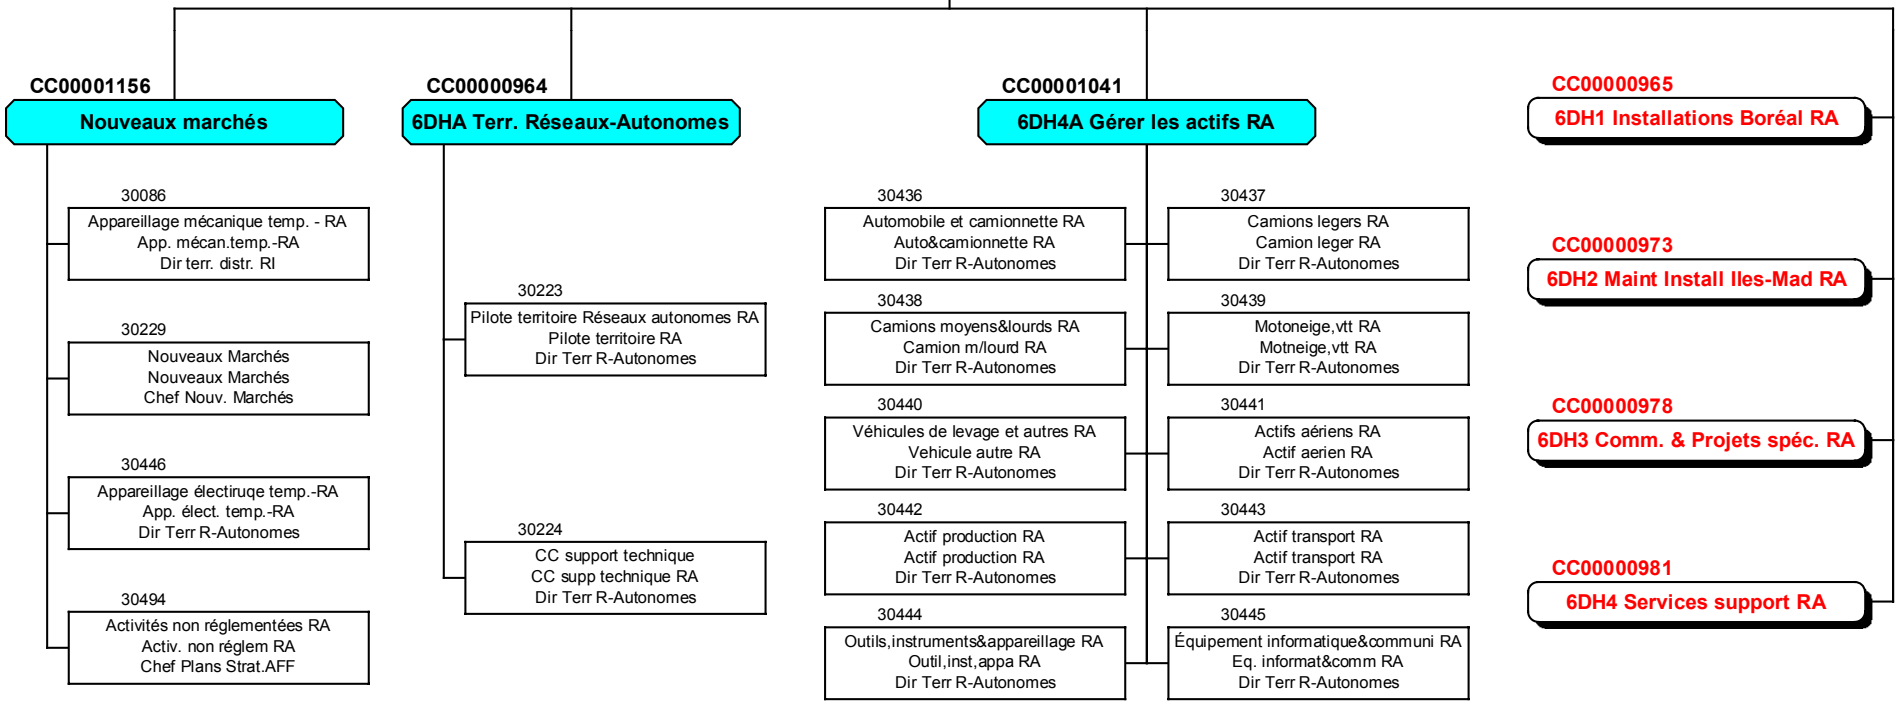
CC00001156
Nouveaux marchés

30086
Appareillage mécanique temp. - RA
App. mécan.temp.-RA
Dir terr. distr. RI

30229
Nouveaux Marchés
Nouveaux Marchés
Chef Nouv. Marchés

30446
Appareillage électiruqe temp.-RA
App. élect. temp.-RA
Dir Terr R-Autonomes

30494
Activités non réglementées RA
Activ. non réglem RA
Chef Plans Strat.AFF

CC00000964
6DHA Terr. Réseaux-Autonomes

30223
Pilote territoire Réseaux autonomes RA
Pilote territoire RA
Dir Terr R-Autonomes

30224
CC support technique
CC supp technique RA
Dir Terr R-Autonomes

CC00001041
6DH4A Gérer les actifs RA

30436
Automobile et camionnette RA
Auto&camionnette RA
Dir Terr R-Autonomes

30437
Camions legers RA
Camion leger RA
Dir Terr R-Autonomes

30438
Camions moyens&lourds RA
Camion m/lourd RA
Dir Terr R-Autonomes

30439
Motoneige,vtt RA
Motneige,vtt RA
Dir Terr R-Autonomes

30440
Véhicules de levage et autres RA
Vehicule autre RA
Dir Terr R-Autonomes

30441
Actifs aériens RA
Actif aerien RA
Dir Terr R-Autonomes

30442
Actif production RA
Actif production RA
Dir Terr R-Autonomes

30443
Actif transport RA
Actif transport RA
Dir Terr R-Autonomes

30444
Outils,instruments&appareillage RA
Outil,inst,appa RA
Dir Terr R-Autonomes

30445
Équipement informatique&communi RA
Eq. informat&comm RA
Dir Terr R-Autonomes

CC00000965
6DH1 Installations Boréal RA

CC00000973
6DH2 Maint Install Iles-Mad RA

CC00000978
6DH3 Comm. & Projets spéc. RA

CC00000981
6DH4 Services support RA